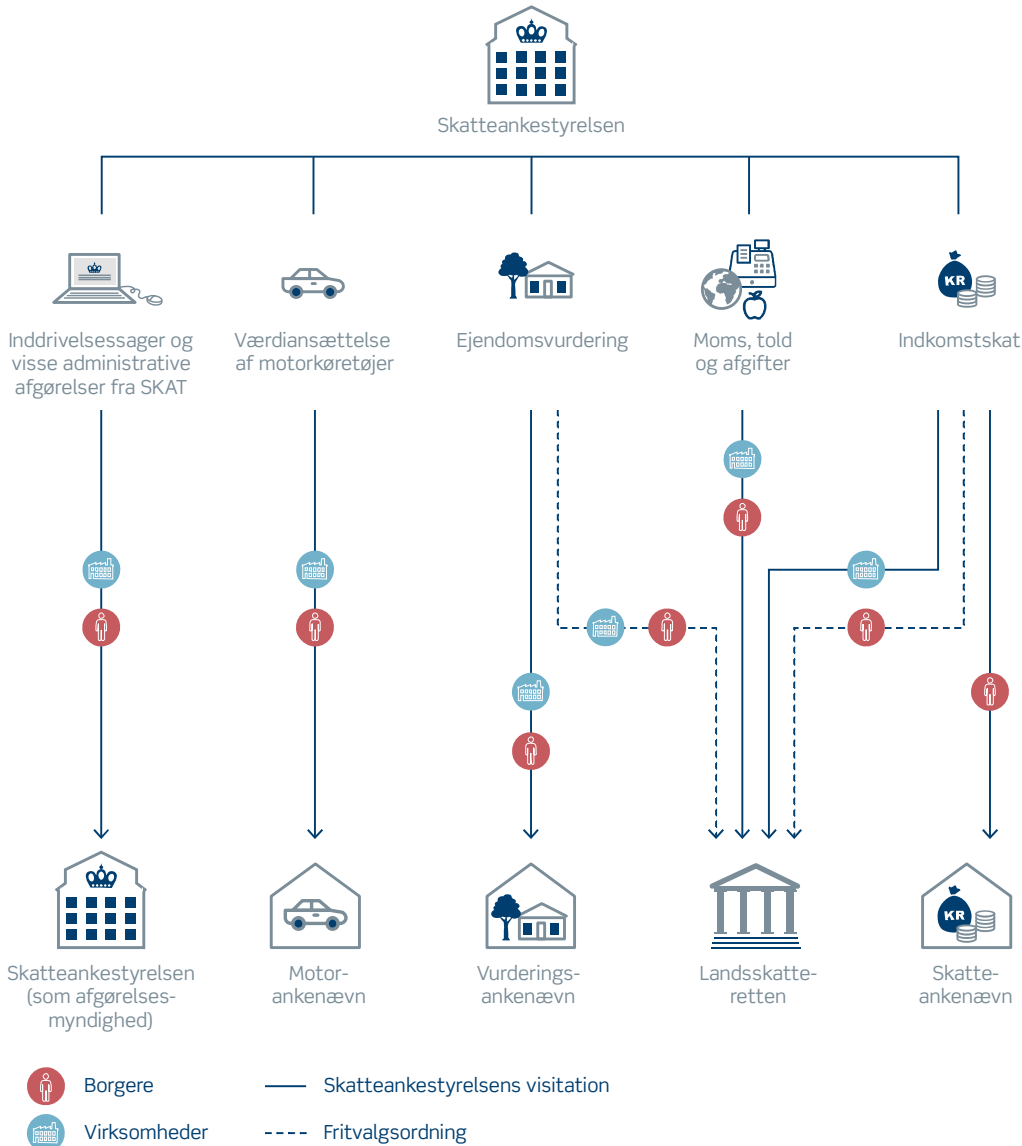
Skatteankestyrelsen

Inddrivelsessager og visse administrative afgørelser fra SKAT

Værdiansættelse af motorkøretøjer

Ejendomsvurdering

Moms, told og afgifter

KR

Indkomstskat

Skatteankestyrelsen (som afgørelsesmyndighed)

Motorankenævn

Vurderingsankenævn

Landsskatteretten

KR

Skatteankenævn

Borgere

Virksomheder

Skatteankestyrelsens visitation

Fritvalgsordning